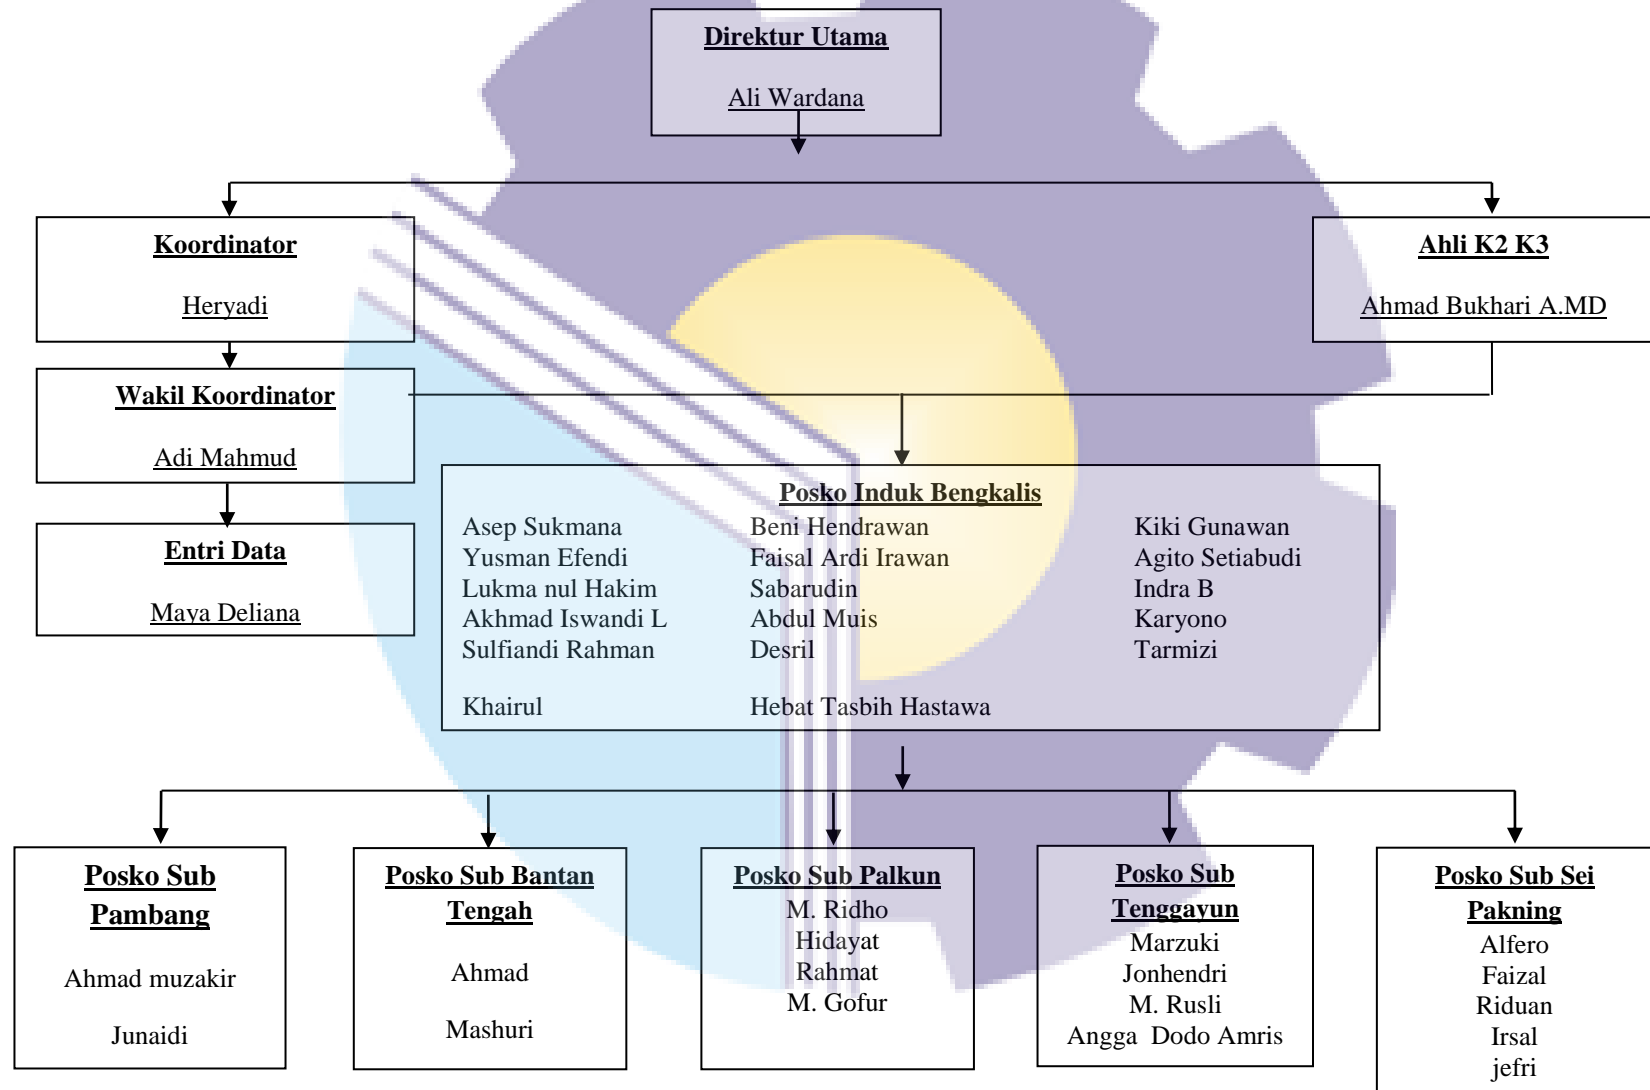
Direktur Utama

Ali Wardana

Koordinator

Heryadi

Ahli K2 K3

Ahmad Bukhari A.MD

Wakil Koordinator

Adi Mahmud

Entri Data

Maya Deliana

Posko Induk Bengkalis

Asep Sukmana
Yusman Efendi
Lukma nul Hakim
Akhmad Iswandi L
Sulfiandi Rahman

Khairul

Beni Hendrawan
Faisal Ardi Irawan
Sabarudin
Abdul Muis
Desril

Hebat Tasbih Hastawa

Kiki Gunawan
Agito Setiabudi
Indra B
Karyono
Tarmizi

Posko Sub Pambang

Ahmad muzakir

Junaidi

Posko Sub Bantan Tengah

Ahmad

Mashuri

Posko Sub Palkun

M. Ridho
Hidayat
Rahmat
M. Gofur

Posko Sub Tenggayun

Marzuki
Jonhendri
M. Rusli
Angga Dodo Amris

Posko Sub Sei Pakning

Alfero
Faizal
Riduan
Irsal
jefri